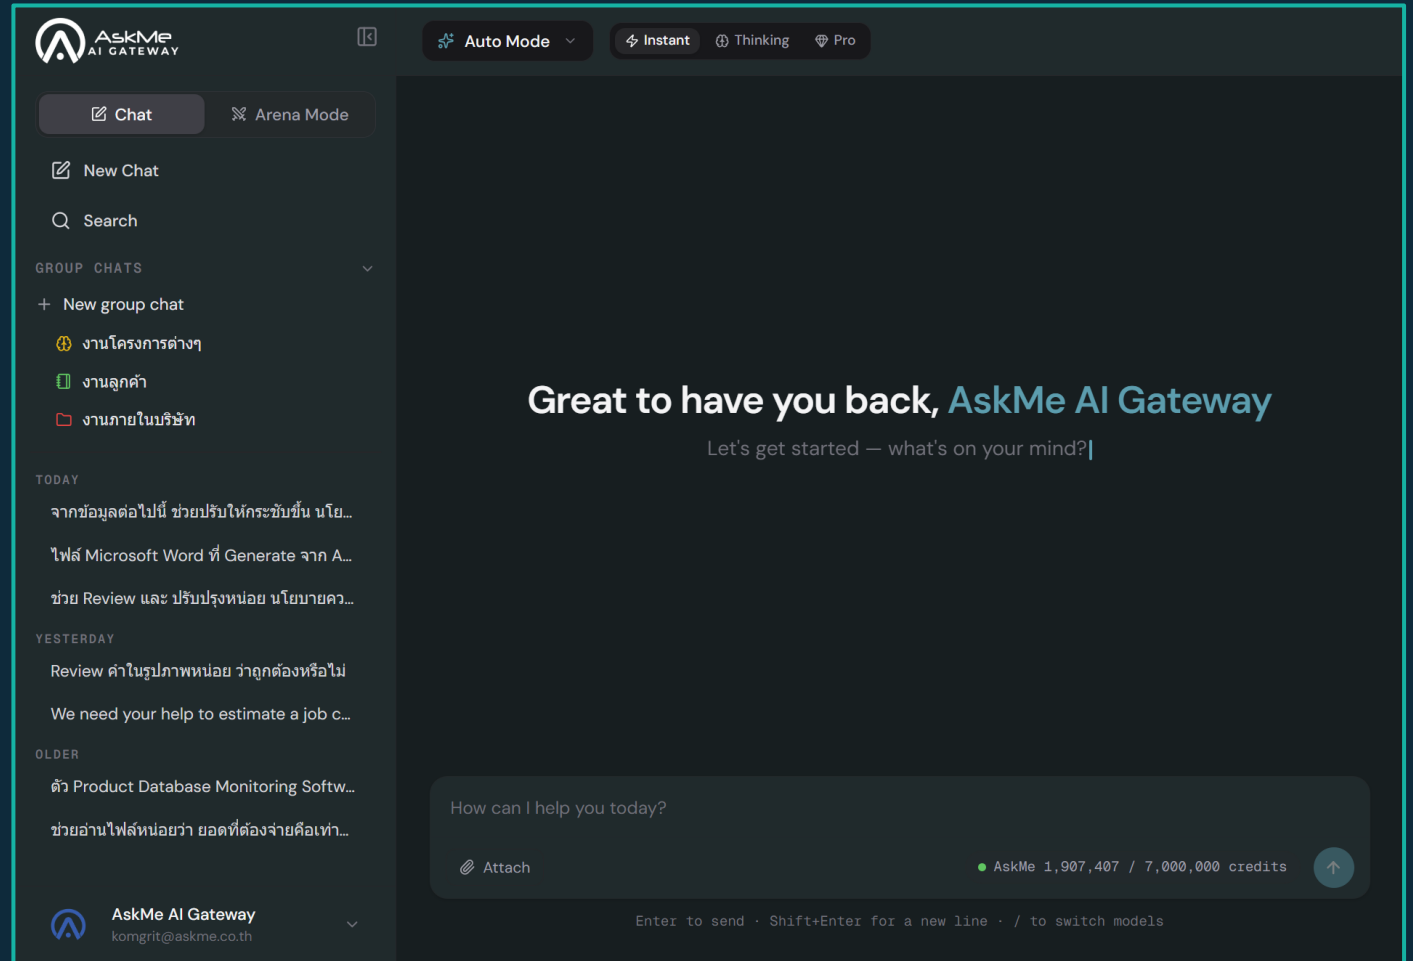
AskMe
AI GATEWAY

Chat
Arena Mode

New Chat

Search

GROUP CHATS

New group chat
งานโครงการต่างๆ
งานลูกค้า
งานภายในบริษัท

TODAY
จากข้อมูลต่อไปนี้ ช่วยปรับให้กระชับขึ้น นโย...
ไฟล์ Microsoft Word ที่ Generate จาก A...
ช่วย Review และ ปรับปรุงหน่อย นโยบายคว...

YESTERDAY
Review คำในรูปภาพหน่อย ว่าถูกต้องหรือไม่
We need your help to estimate a job c...

OLDER
ตัว Product Database Monitoring Softw...
ช่วยอ่านไฟล์หน่อยว่า ยอดที่ต้องจ่ายคือเท่า...

AskMe AI Gateway
komgrit@askme.co.th

Auto Mode
Instant
Thinking
Pro

Great to have you back, AskMe AI Gateway
Let's get started — what's on your mind?

How can I help you today?
Attach
AskMe 1,907,407 / 7,000,000 credits

Enter to send · Shift+Enter for a new line · / to switch models